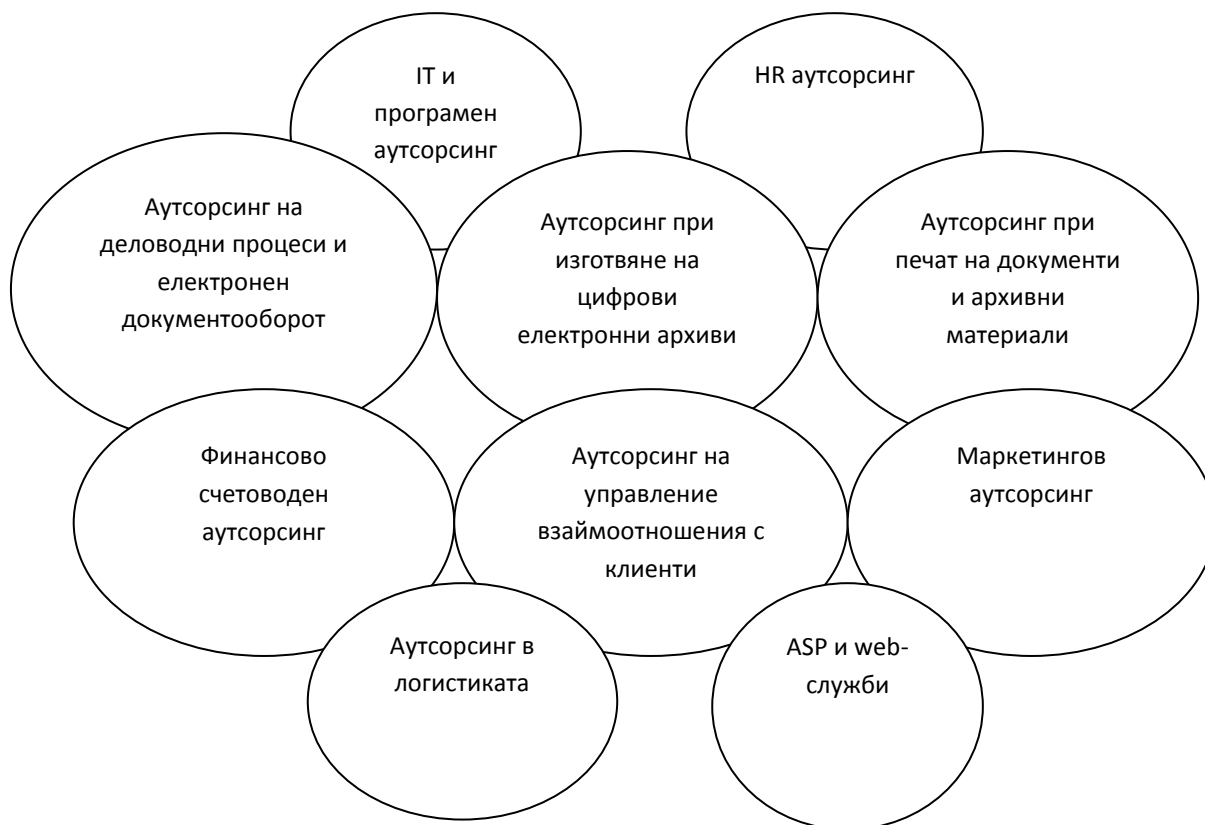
IT и програмен аутсорсинг

HR аутсорсинг

Аутсорсинг на деловодни процеси и електронен документооборот

Аутсорсинг при изготвяне на цифрови електронни архиви

Аутсорсинг при печат на документи и архивни материали

Финансово счетоводен аутсорсинг

Аутсорсинг на управление взаимоотношения с клиенти

Маркетингов аутсорсинг

Аутсорсинг в логистиката

ASP и web-служби